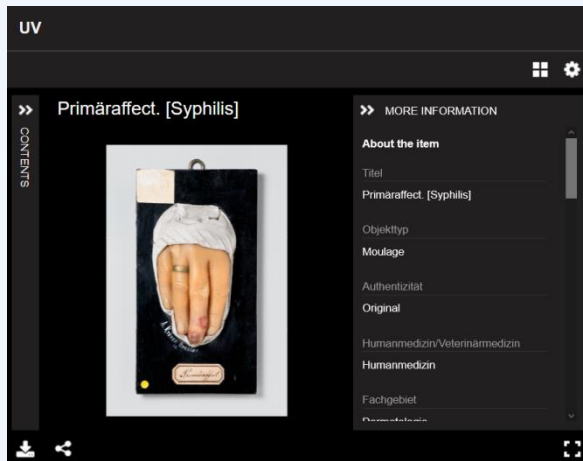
UV

CONTENTS

Primäraffect. [Syphilis]

MORE INFORMATION

About the item

Titel

Primäraffect. [Syphilis]

Objekttyp

Moulage

Authentizität

Original

Humanmedizin/Veterinärmedizin

Humanmedizin

Fachgebiet

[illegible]